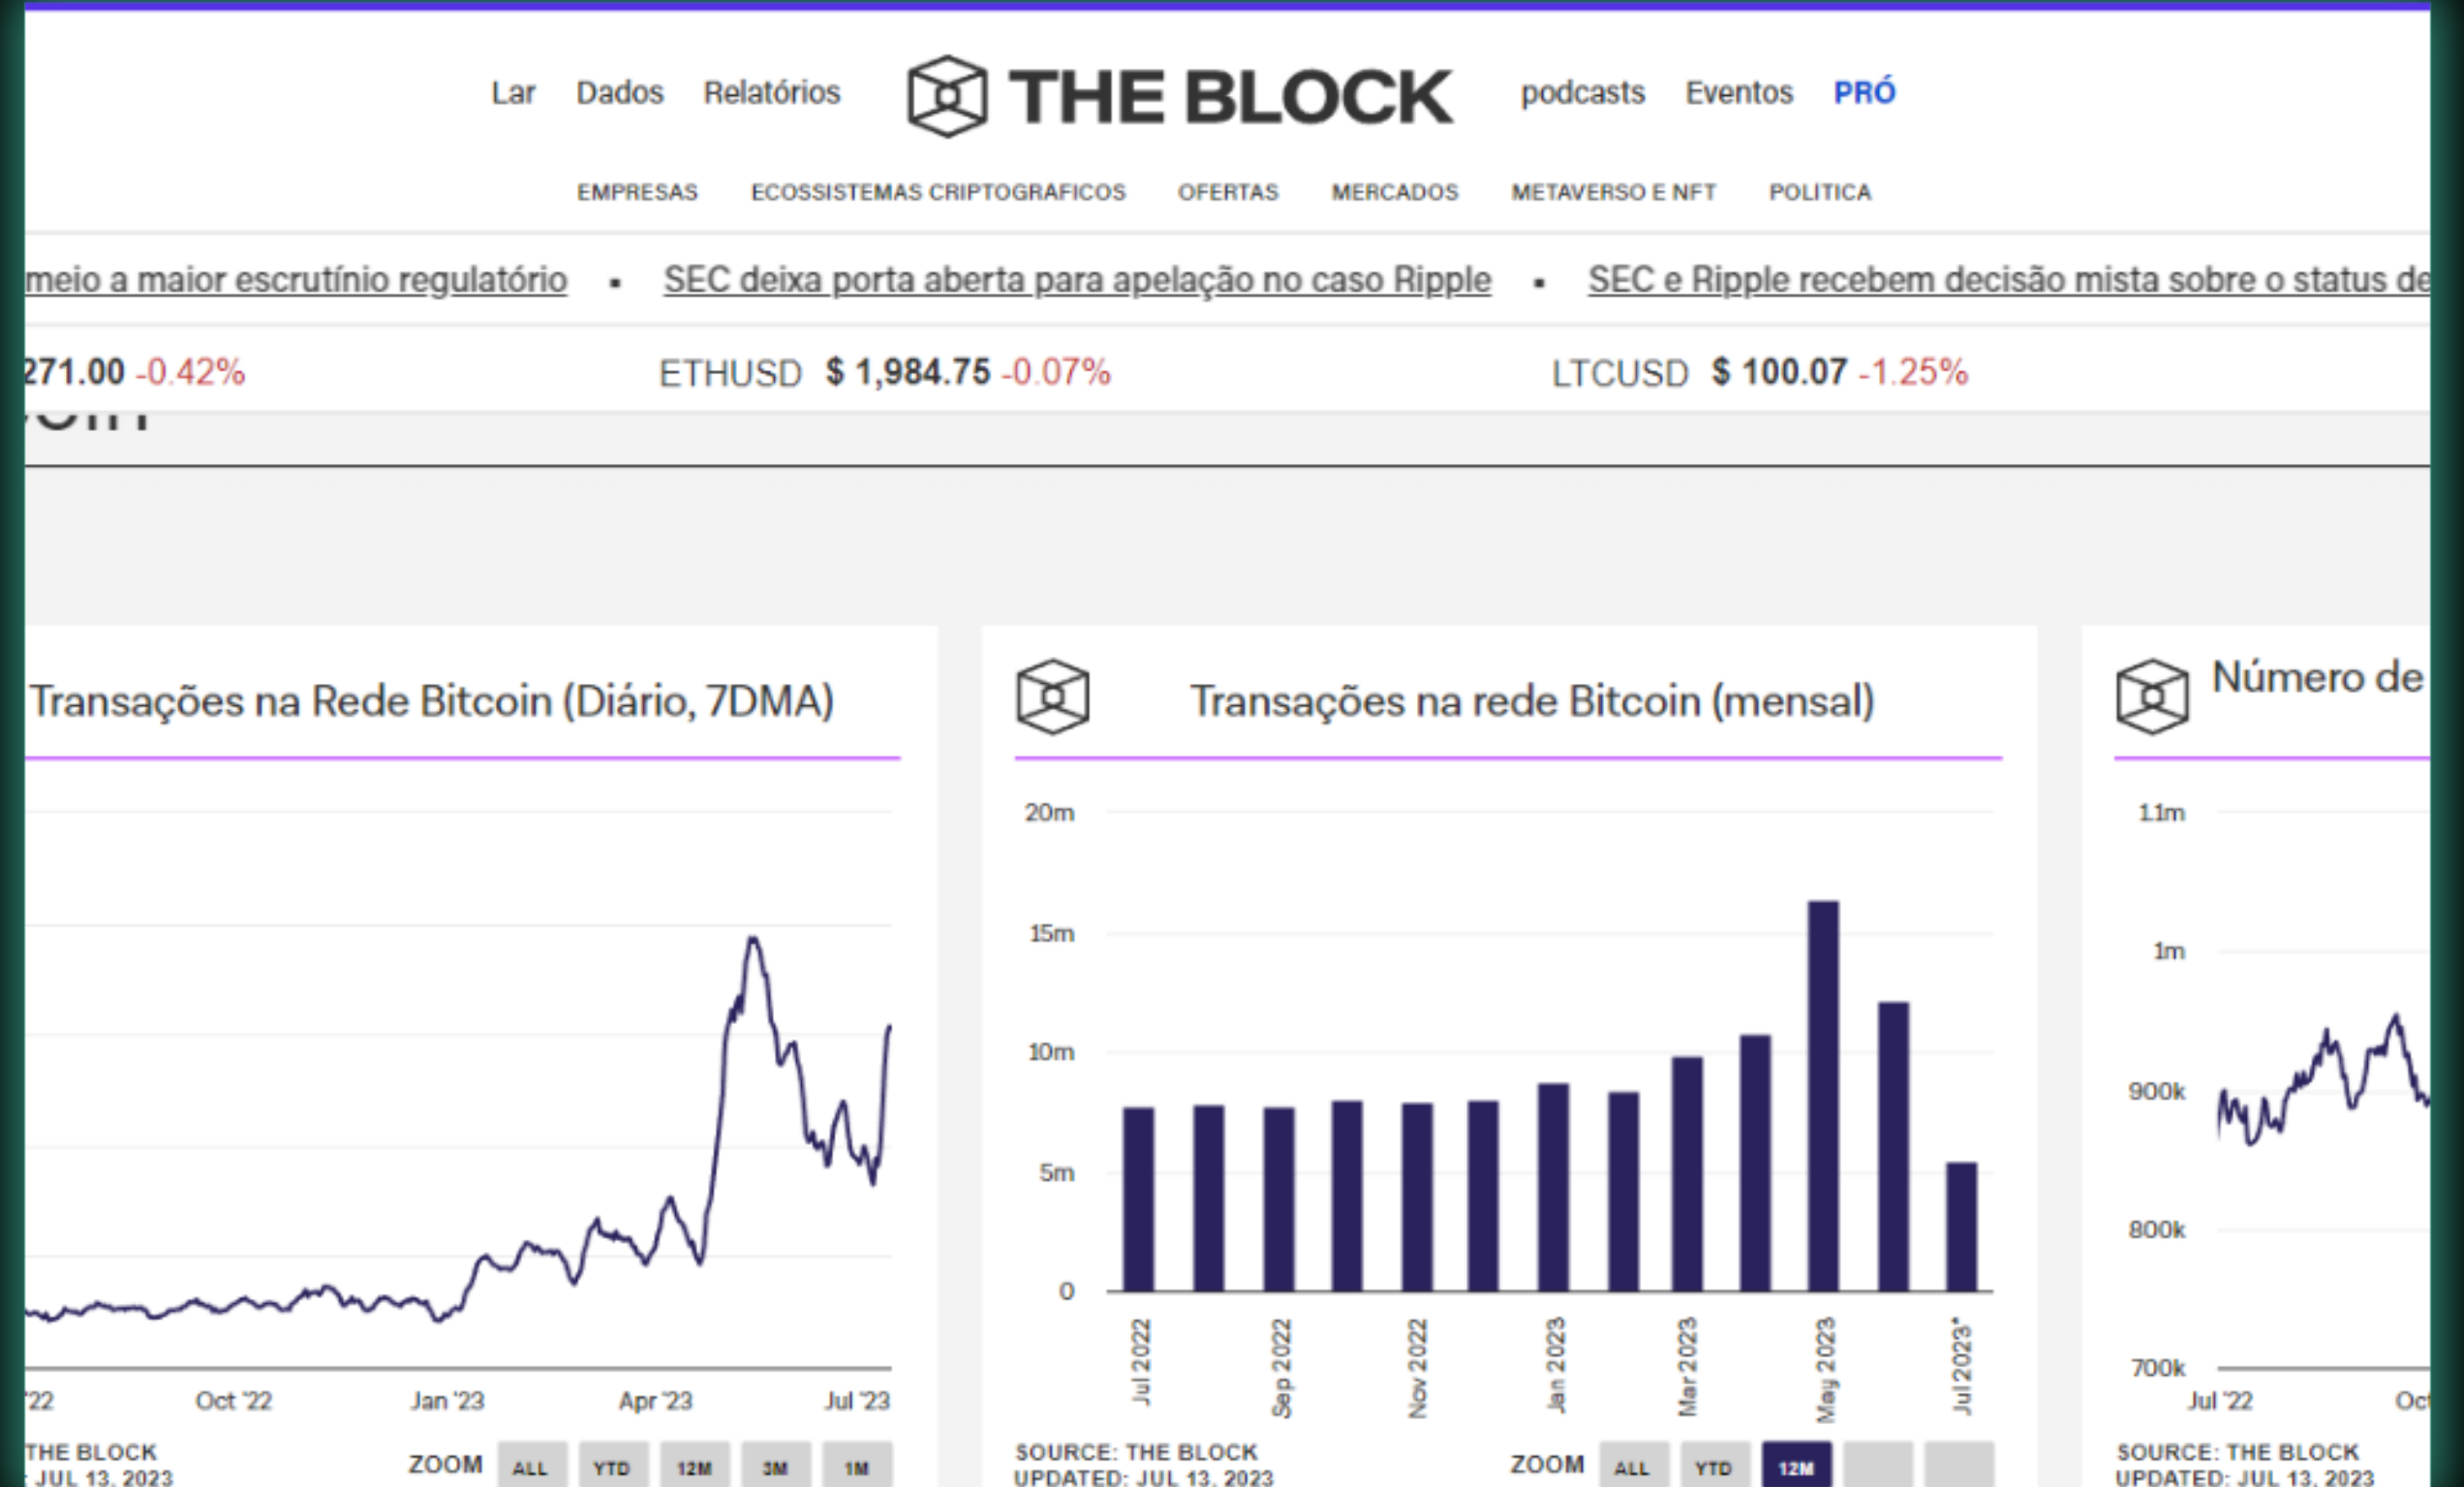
Lar Dados Relatórios THE BLOCK podcasts Eventos PRÓ

EMPRESAS ECOSSISTEMAS CRIPTOGRAFICOS OFERTAS MERCADOS METAVERSO E NFT POLITICA

meio a maior escrutínio regulatório • SEC deixa porta aberta para apelação no caso Ripple • SEC e Ripple recebem decisão mista sobre o status de

271.00 -0.42% ETHUSD $ 1,984.75 -0.07% LTCUSD $ 100.07 -1.25%

Transações na Rede Bitcoin (Diário, 7DMA)

'22 Oct '22 Jan '23 Apr '23 Jul '23

THE BLOCK
JUL 13, 2023

ZOOM ALL YTD 12M 3M 1M

Transações na rede Bitcoin (mensal)

20m
15m
10m
5m
0

Jul 2022 Sep 2022 Nov 2022 Jan 2023 Mar 2023 May 2023 Jul 2023*

SOURCE: THE BLOCK
UPDATED: JUL 13, 2023

ZOOM ALL YTD 12M

Número de

1.1m
1m
900k
800k
700k

Jul '22 Oc

SOURCE: THE BLOCK
UPDATED: JUL 13, 2023